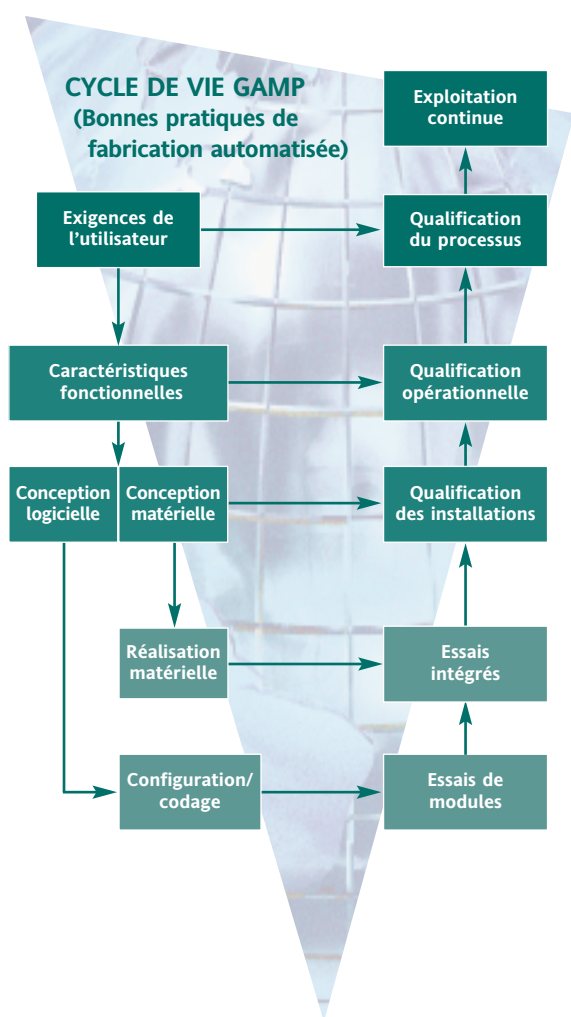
CYCLE DE VIE GAMP
(Bonnes pratiques de fabrication automatisée)

Exploitation continue

Exigences de l'utilisateur

Qualification du processus

Caractéristiques fonctionnelles

Qualification opérationnelle

Conception logicielle

Conception matérielle

Qualification des installations

Réalisation matérielle

Essais intégrés

Configuration/ codage

Essais de modules